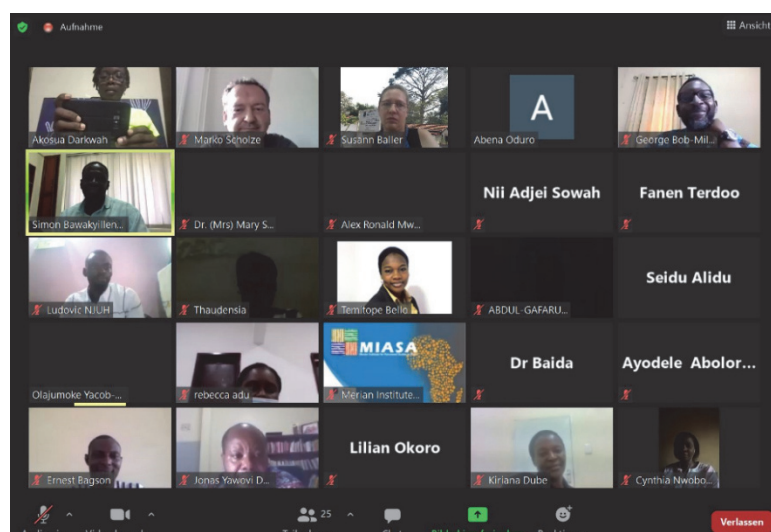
Aufnahme

Ansicht

Akosua Darkwah

Marko Scholze

Susann Baller

A

Abena Oduro

George Bob-Mil...

Simon Bawakyillen...

Dr. (Mrs) Mary S...

Alex Ronald Mw...

Nii Adjei Sowah

Fanen Terdoo

Ludovic NJUH

Thaudensia

Temitope Bello

ABDUL-GAFARU...

Seidu Alidu

Olajumoke Yacob-...

rebecca adu

MIASA

Merian Institute...

Dr Baida

Ayodele Abolor...

Ernest Bagson

Jonas Yawovi D...

Lilian Okoro

Kiriana Dube

Cynthia Nwobo...

25

Verlassen